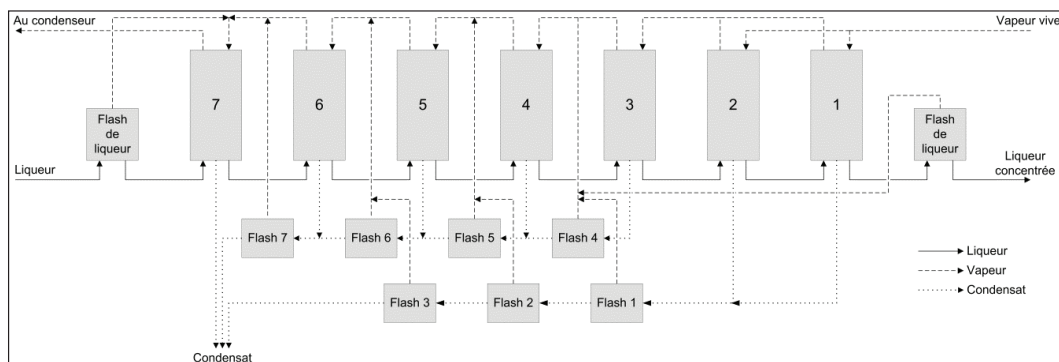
Au condenseur

Vapeur vive

7

6

5

4

3

2

1

Flash de liqueur

Flash de liqueur

Liqueur

Liqueur concentrée

Flash 7

Flash 6

Flash 5

Flash 4

Flash 3

Flash 2

Flash 1

Liqueur

Vapeur

Condensat

Condensat